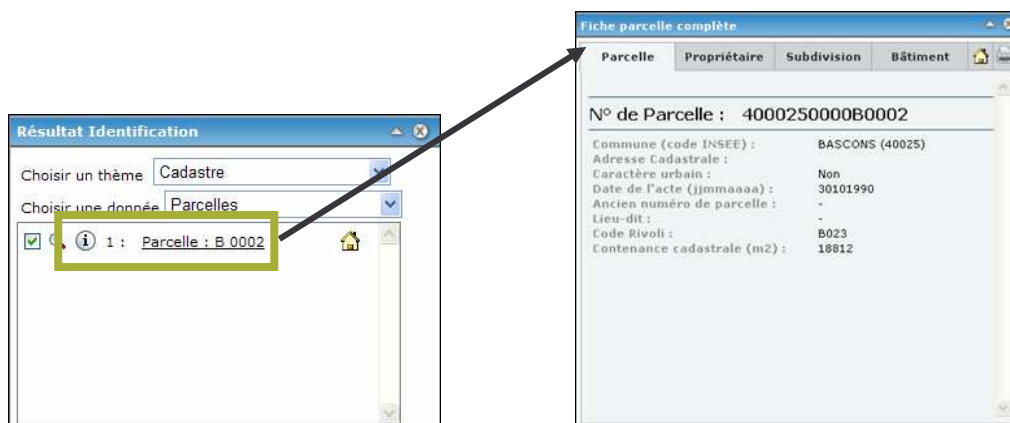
Résultat Identification

Choisir un thème Cadastre

Choisir une donnée Parcelles

1 : Parcelle : B 0002

Fiche parcelle complète

Parcelle | Propriétaire | Subdivision | Bâtiment

N° de Parcelle : 4000250000B0002

| | |
|---|---|
| Commune (code INSEE) : | BASCONS (40025) |
| Adresse Cadastrale : | |
| Caractère urbain : | Non |
| Date de l'acte (jjmmaaaa) : | 30101990 |
| Ancien numéro de parcelle : | - |
| Lieu-dit : | - |
| Code Rivoli : | B023 |
| Contenance cadastrale (m2) : | 18812 |